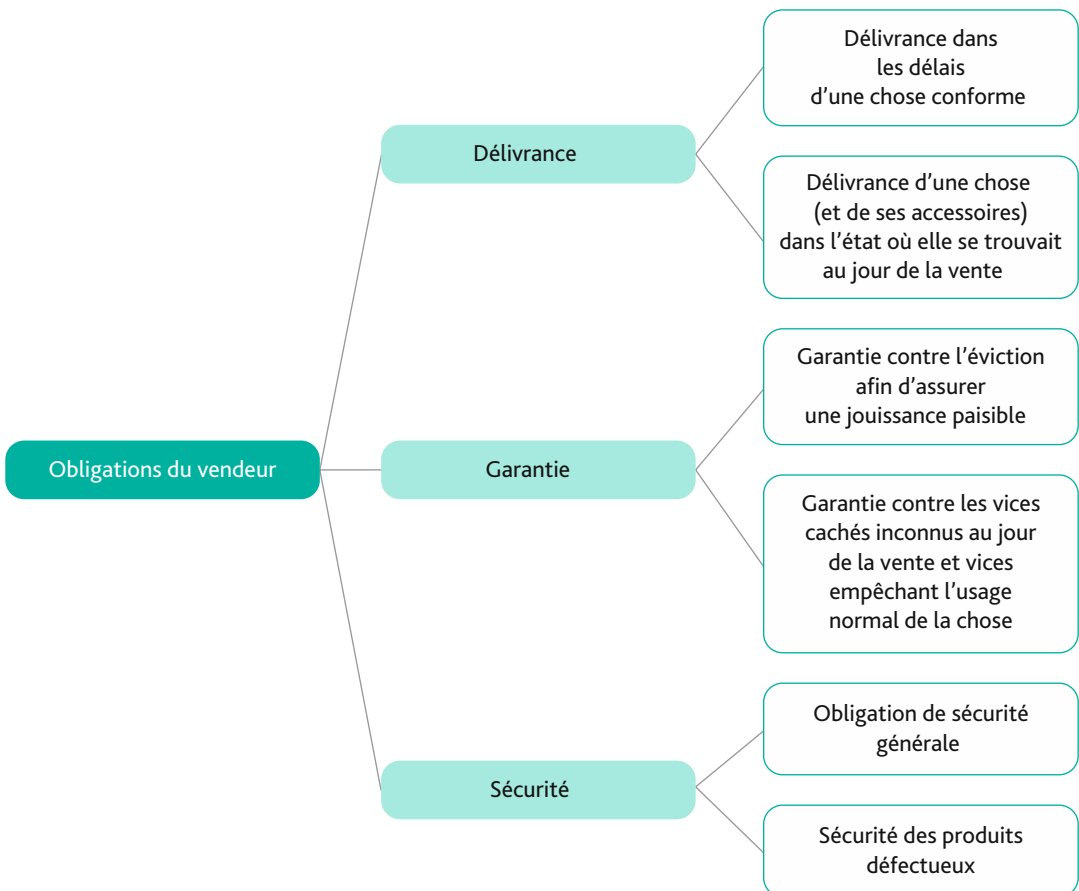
Obligations du vendeur

Délivrance

Délivrance dans les délais d'une chose conforme

Délivrance d'une chose (et de ses accessoires) dans l'état où elle se trouvait au jour de la vente

Garantie

Garantie contre l'éviction afin d'assurer une jouissance paisible

Garantie contre les vices cachés inconnus au jour de la vente et vices empêchant l'usage normal de la chose

Sécurité

Obligation de sécurité générale

Sécurité des produits défectueux